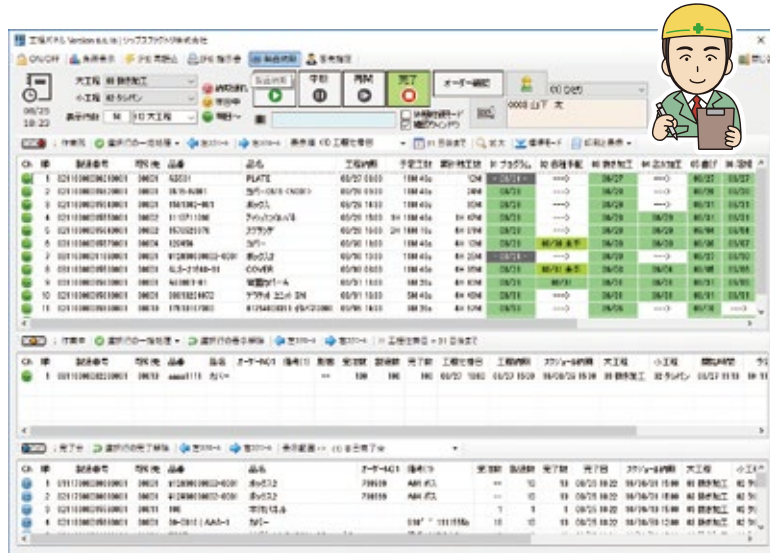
工場ガイド Version 9.0.10 | リップスファクトリ株式会社

ON/OFF

大工程 01 鈑金加工

小工程 02 タレパン

表示内容 10 10 大工程

08/25 10:23

開始 中断 再開 完了

オーダー確認

0003 山下 太

| Ch | 番 | 製番番号 | 品名 | 工程納期 |
|---|---|---|---|---|
| | 1 | | PLATE | 08/27 |
| | 2 | | カバー | 08/29 |
| | 3 | | ボックス | 08/29 |
| | 4 | | | 08/29 |
| | 5 | | ステップ | 08/29 |
| | 6 | | カバー | 08/30 |
| | 7 | | ボックス2 | 08/30 |
| | 8 | | COVER | 08/30 |
| | 9 | | | 08/31 |
| | 10 | | | 08/31 |
| | 11 | | | 08/31 |

| Ch | 番 | 製番番号 | 品名 |
|---|---|---|---|
| | 1 | | カバー |

完了分

| Ch | 番 | 製番番号 | 品名 |
|---|---|---|---|
| | 1 | | ボックス2 |
| | 2 | | ボックス2 |
| | 3 | | |
| | 4 | | カバー |